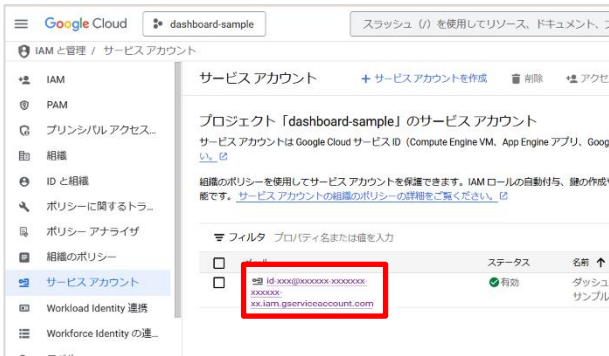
Google Cloud dashboard-sample スラッシュ（/）を使用してリソース、ドキュメント、

IAM と管理 / サービス アカウント

IAM
PAM
プリンシパル アクセス...
組織
ID と組織
ポリシーに関するトラ...
ポリシー アナライザ
組織のポリシー
サービス アカウント
Workload Identity 連携
Workforce Identity の連...

サービス アカウント
+ サービス アカウントを作成
削除
アクセ

プロジェクト「dashboard-sample」のサービス アカウント

サービス アカウントは Google Cloud サービス ID（Compute Engine VM、App Engine アプリ、Goog い。

組織のポリシーを使用してサービス アカウントを保護できます。IAM ロールの自動付与、鍵の作成 能です。サービス アカウントの組織のポリシーの詳細をご覧ください。

フィルタ プロパティ名または値を入力

メール
ステータス
名前

id-xxx@xxxxxx-xxxxxxx-xxxxxx-xx.iam.gserviceaccount.com
有効
ダッシュ サンプル